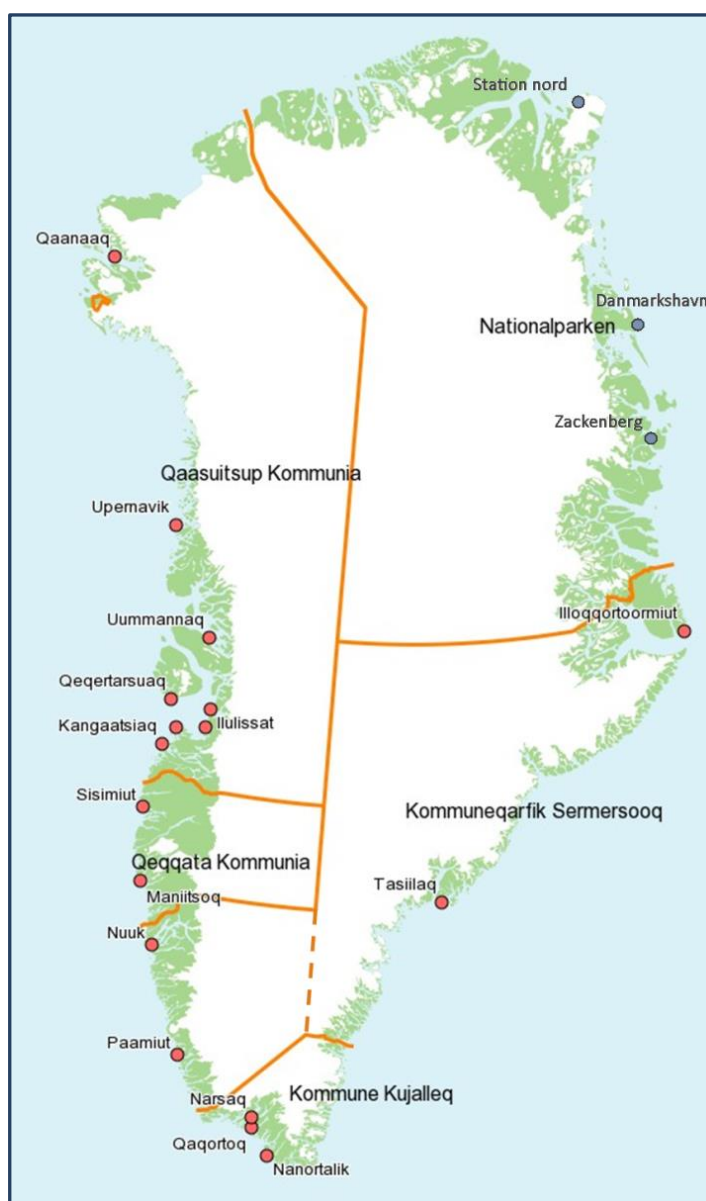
Station nord

Qaanaaq

Danmarkshavn

Nationalparken

Zackenberg

Qaasuitsup Kommunia

Upernavik

Uummannaq

Illoqqortoormiut

Qeqertarsuaq

Kangaatsiaq

Ilulissat

Sisimiut

Kommuneqarfik Sermersooq

Qeqqata Kommunia

Maniitsoq

Tasiilaq

Nuuk

Paamiut

Narsaq

Kommune Kujalleq

Qaqortoq

Nanortalik